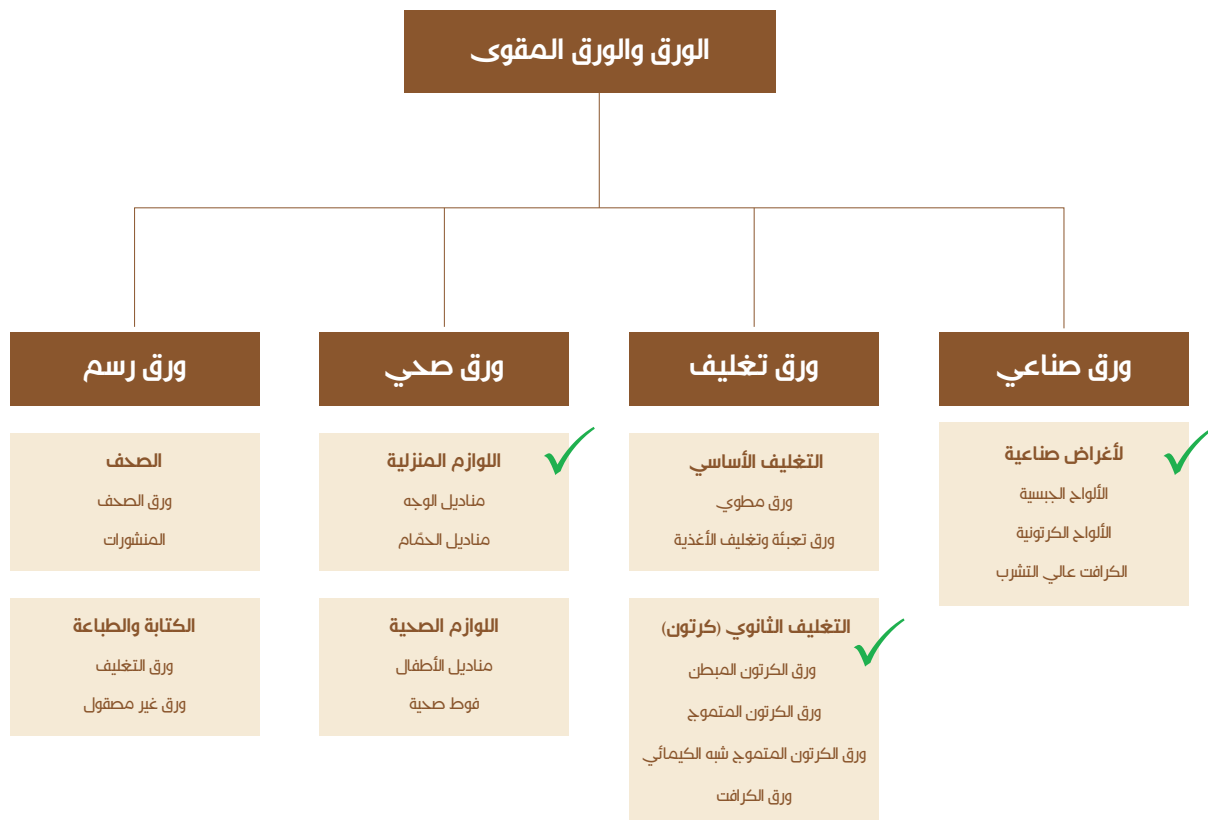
الورق والورق المقوى

ورق صناعي

لأغراض صناعية
الألواح الجبسية
الألواح الكرتونية
الكرافت عالي التشرب

ورق تغليف

التغليف الأساسي
ورق مطوي
ورق تعبئة وتغليف الأغذية

التغليف الثانوي (كرتون)
ورق الكرتون المبطن
ورق الكرتون المتموج
ورق الكرتون المتموج شبه الكيميائي
ورق الكرافت

ورق صحي

اللوازم المنزلية
مناديل الوجه
مناديل الحمّام

اللوازم الصحية
مناديل الأطفال
فوط صحية

ورق رسم

الصحف
ورق الصحف
المنشورات

الكتابة والطباعة
ورق التغليف
ورق غير مصقول